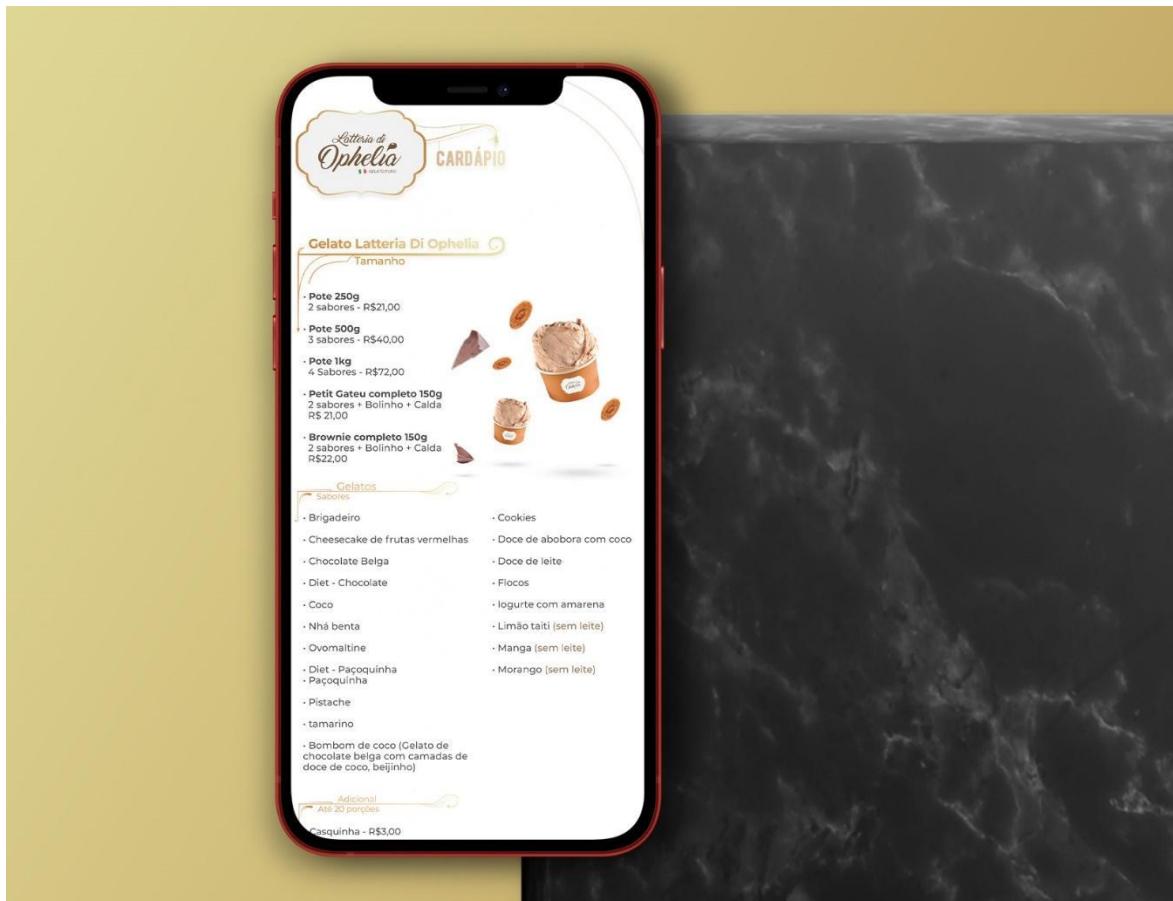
Latteria di Ophelia
GELATO PURO

CARDÁPIO

Gelato Latteria Di Ophelia
Tamanho

· Pote 250g
2 sabores - R$21,00

· Pote 500g
3 sabores - R$40,00

· Pote 1kg
4 Sabores - R$72,00

· Petit Gateu completo 150g
2 sabores + Bolinho + Calda
R$ 21,00

· Brownie completo 150g
2 sabores + Bolinho + Calda
R$22,00

Gelatos
Sabores

· Brigadeiro

· Cheesecake de frutas vermelhas

· Chocolate Belga

· Diet - Chocolate

· Coco

· Nhá benta

· Ovomaltine

· Diet - Paçoquinha
· Paçoquinha

· Pistache

· tamarino

· Bombom de coco (Gelato de chocolate belga com camadas de doce de coco, beijinho)

· Cookies

· Doce de abobora com coco

· Doce de leite

· Flocos

· Iogurte com amarena

· Limão taiti (sem leite)

· Manga (sem leite)

· Morango (sem leite)

Adicional
Até 20 porções

Casquinha - R$3,00